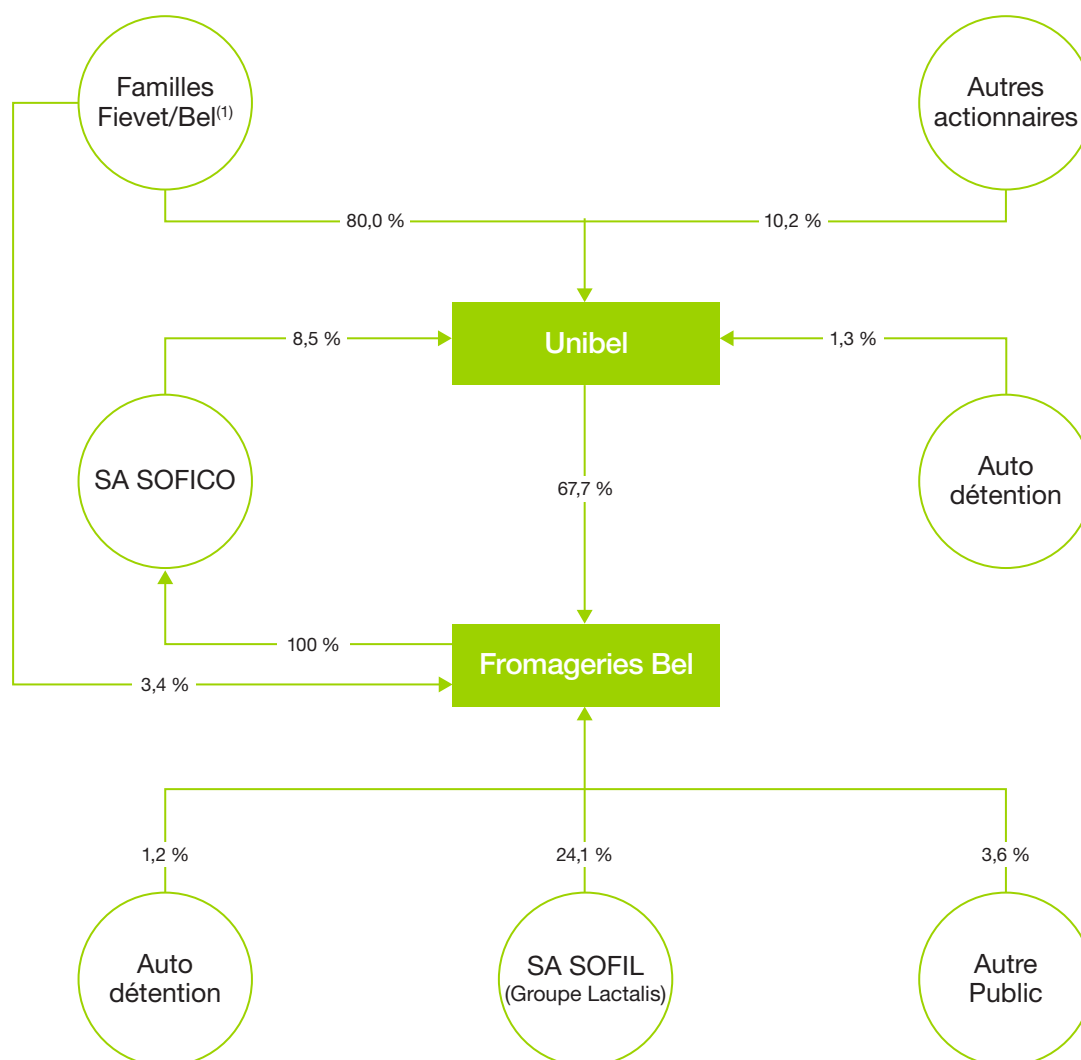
Familles Fievet/Bel$^{(1)}$

Autres actionnaires

80,0 %

10,2 %

8,5 %

Unibel

1,3 %

SA SOFICO

67,7 %

Auto détention

100 %

Fromageries Bel

3,4 %

1,2 %

24,1 %

3,6 %

Auto détention

SA SOFIL (Groupe Lactalis)

Autre Public